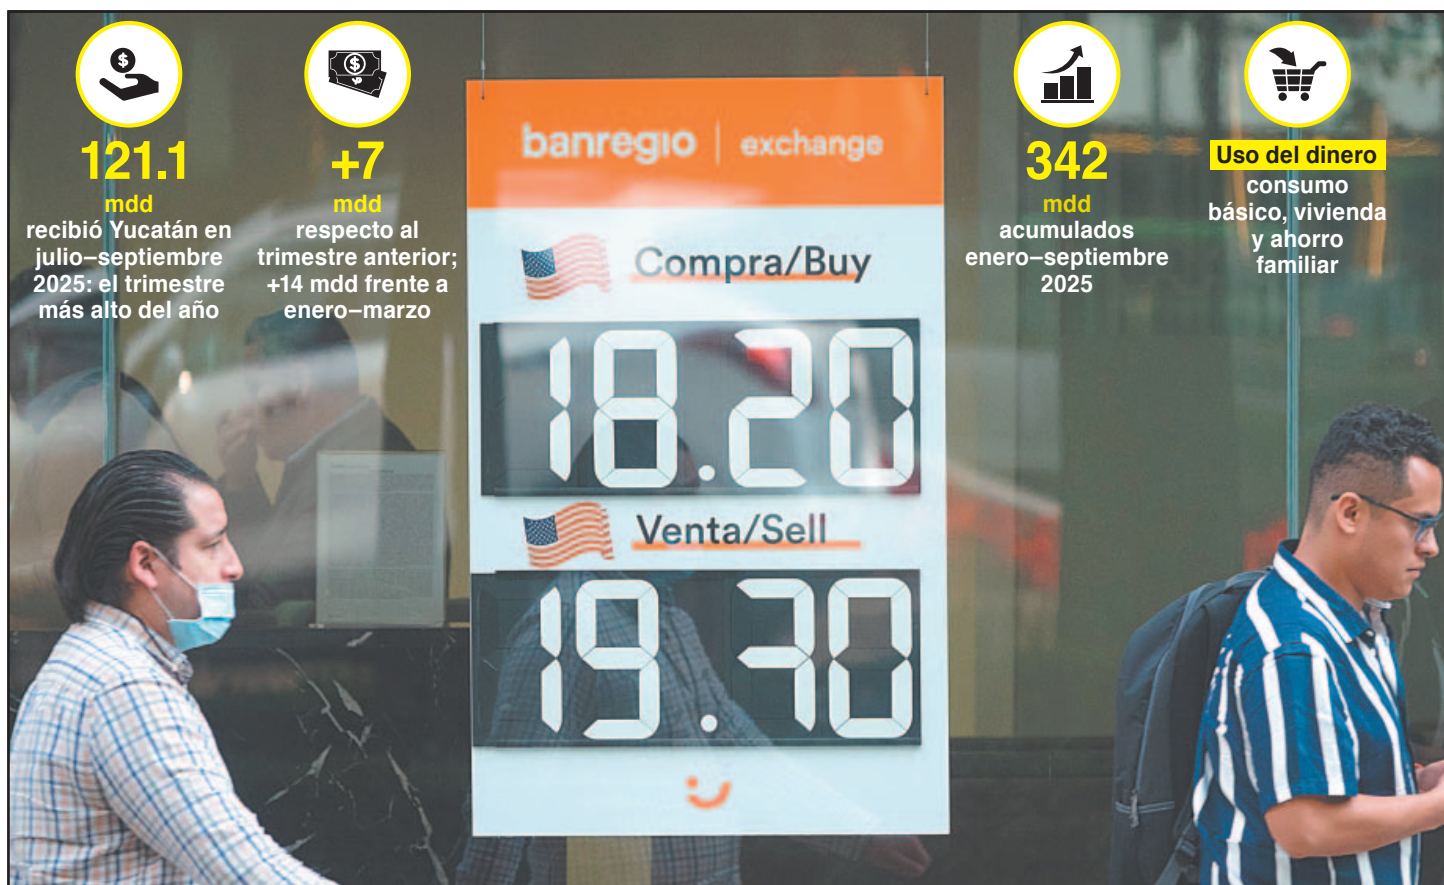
121.1
mdd
recibió Yucatán en julio–septiembre 2025: el trimestre más alto del año

+7
mdd
respecto al trimestre anterior; +14 mdd frente a enero–marzo

banregio | exchange

Compra/Buy
18.20

Venta/Sell
19.70

342
mdd
acumulados enero–septiembre 2025

Uso del dinero
consumo básico, vivienda y ahorro familiar